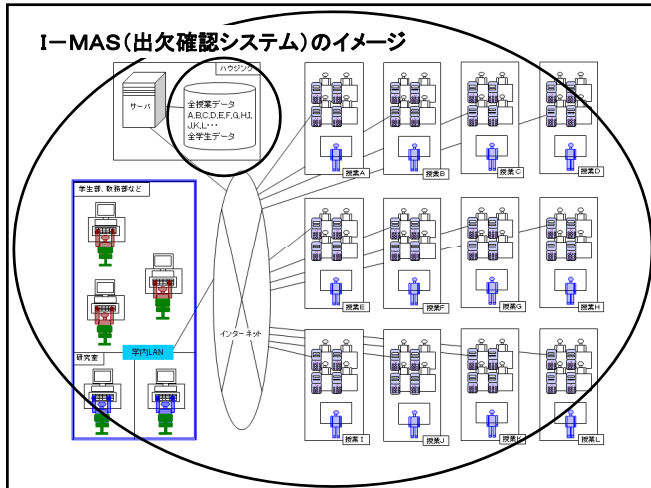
I－MAS（出欠確認システム）のイメージ

ハウジング

サーバ

全授業データ
A,B,C,D,E,F,G,H,I,J,K,L･･･
全学生データ

学生部、教務部など

研究室

学内LAN

インターネット

授業A

授業B

授業C

授業D

授業E

授業F

授業G

授業H

授業I

授業J

授業K

授業L